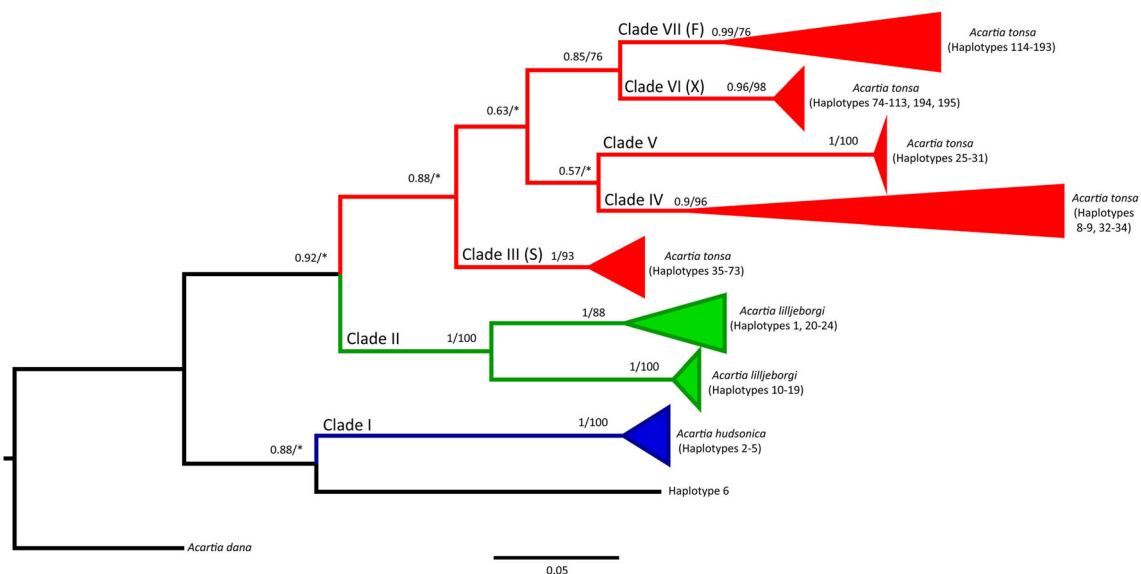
Clade VII (F) 0.99/76 *Acartia tonsa* (Haplotypes 114-193)

0.85/76

Clade VI (X) 0.96/98 *Acartia tonsa* (Haplotypes 74-113, 194, 195)

0.63/*

Clade V 1/100 *Acartia tonsa* (Haplotypes 25-31)

0.88/*

0.57/*

Clade IV 0.9/96 *Acartia tonsa* (Haplotypes 8-9, 32-34)

0.92/*

Clade III (S) 1/93 *Acartia tonsa* (Haplotypes 35-73)

1/88 *Acartia lilljeborgi* (Haplotypes 1, 20-24)

Clade II 1/100

1/100 *Acartia lilljeborgi* (Haplotypes 10-19)

Clade I 1/100 *Acartia hudsonica* (Haplotypes 2-5)

0.88/*

Haplotype 6

*Acartia dana*

0.05